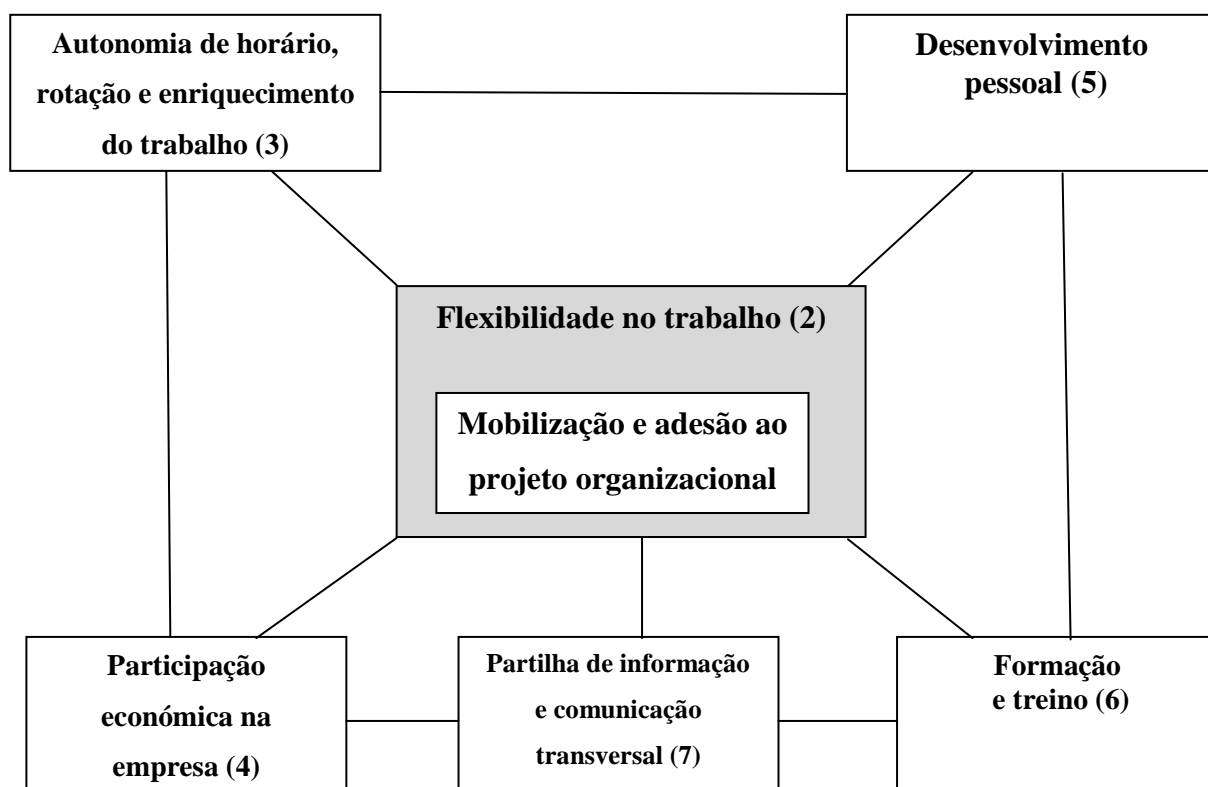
Autonomia de horário, rotação e enriquecimento do trabalho (3)

Desenvolvimento pessoal (5)

Flexibilidade no trabalho (2)

Mobilização e adesão ao projeto organizacional

Participação económica na empresa (4)

Partilha de informação e comunicação transversal (7)

Formação e treino (6)